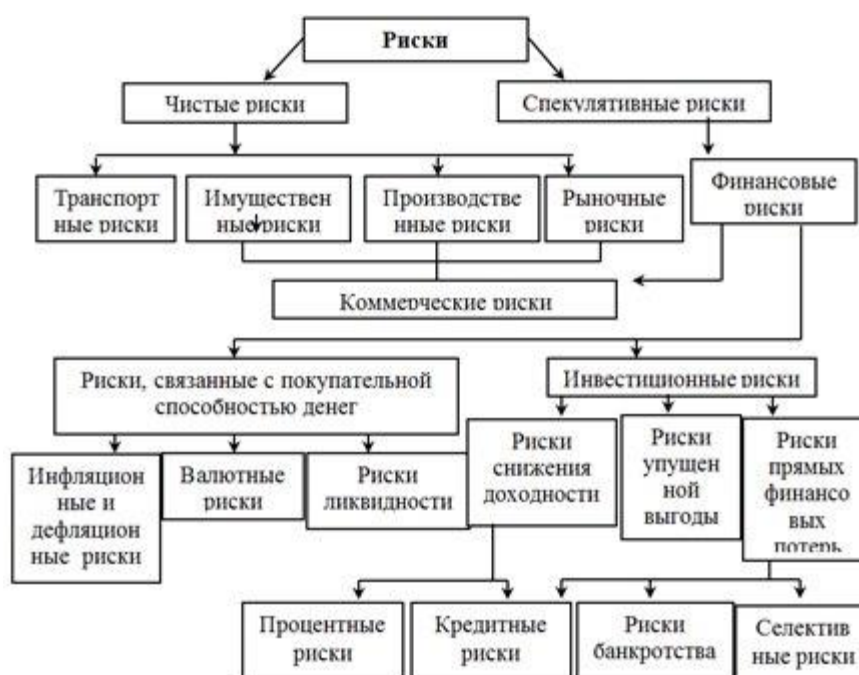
Риски

Чистые риски

Спекулятивные риски

Транспортные риски

Имущественные риски

Производственные риски

Рыночные риски

Финансовые риски

Коммерческие риски

Риски, связанные с покупательной способностью денег

Инвестиционные риски

Инфляционные и дефляционные риски

Валютные риски

Риски ликвидности

Риски снижения доходности

Риски упущенной выгоды

Риски прямых финансовых потерь

Процентные риски

Кредитные риски

Риски банкротства

Селективные риски